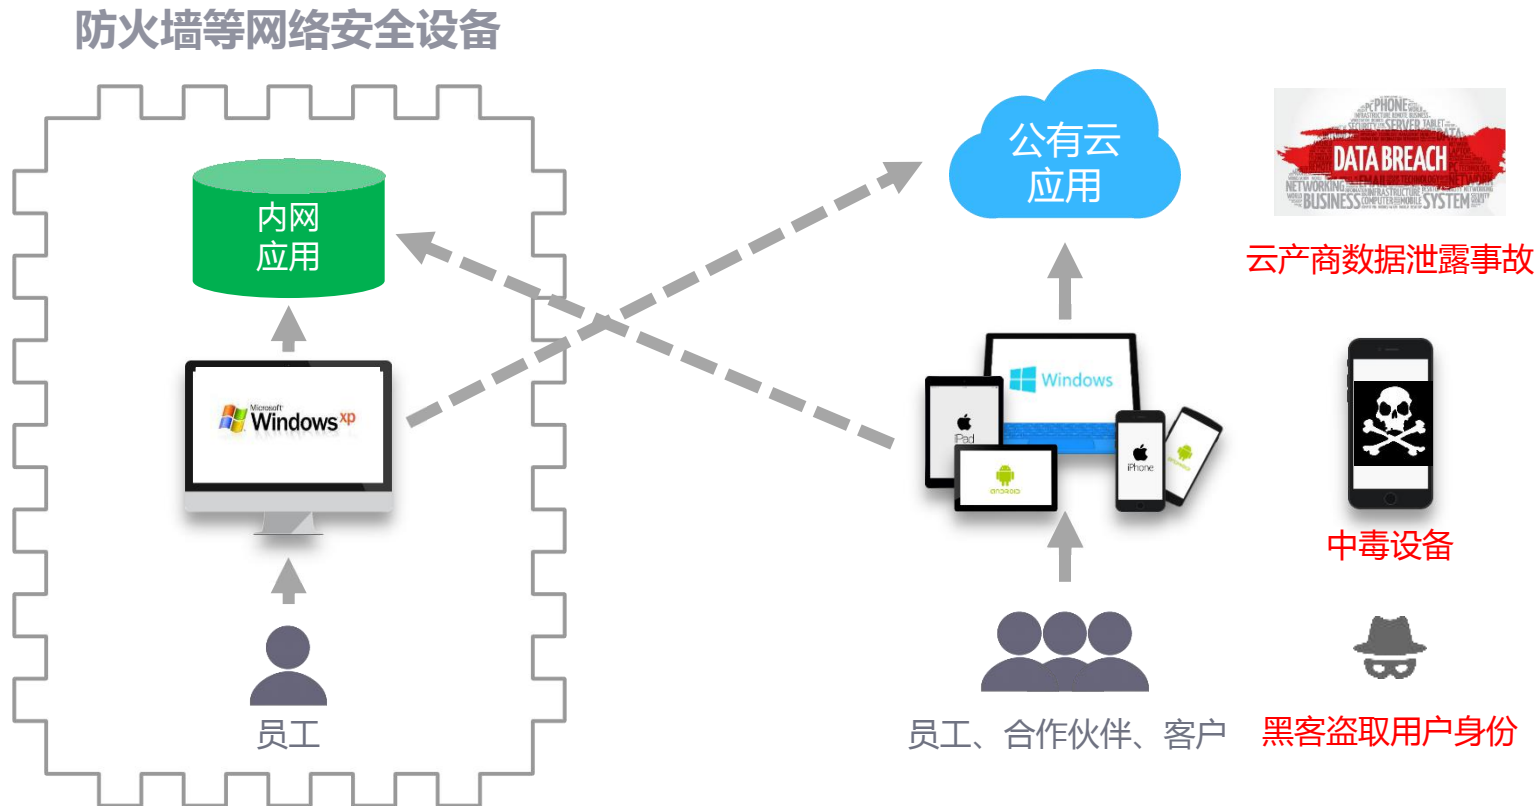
防火墙等网络安全设备

内网
应用

Microsoft
Windows xp

员工

公有云
应用

Windows

iPad

iPhone

android

员工、合作伙伴、客户

DATA BREACH
PHONE SERVER NETWORKING BUSINESS SYSTEM

云产商数据泄露事故

中毒设备

黑客盗取用户身份